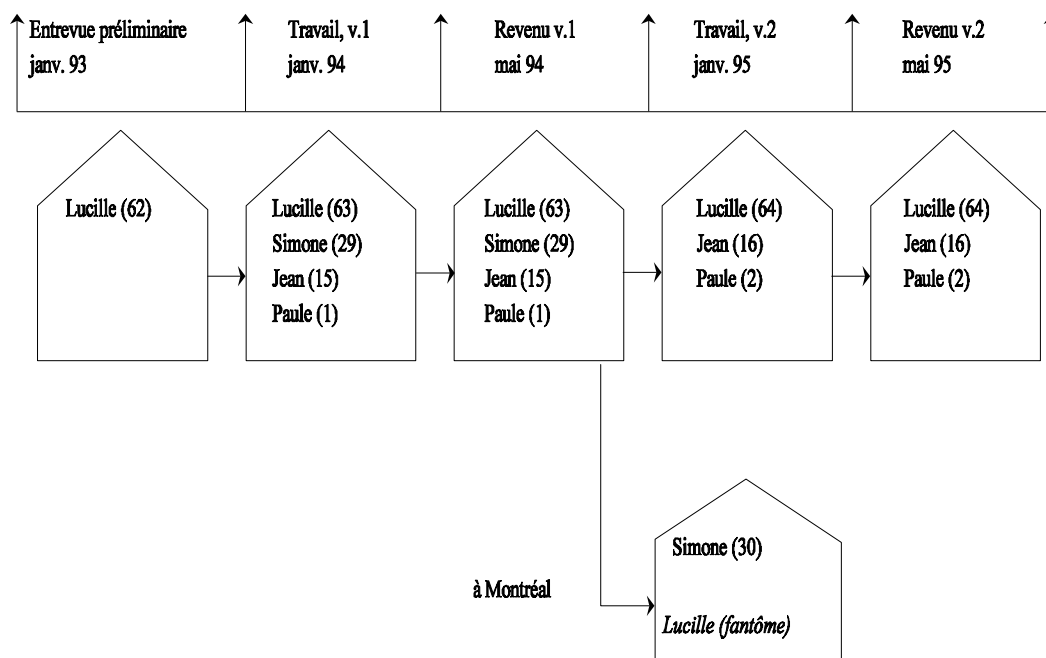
Entrevue préliminaire
janv. 93

Travail, v.1
janv. 94

Revenu v.1
mai 94

Travail, v.2
janv. 95

Revenu v.2
mai 95

Lucille (62)

Lucille (63)
Simone (29)
Jean (15)
Paule (1)

Lucille (63)
Simone (29)
Jean (15)
Paule (1)

Lucille (64)
Jean (16)
Paule (2)

Lucille (64)
Jean (16)
Paule (2)

à Montréal

Simone (30)

*Lucille (fantôme)*